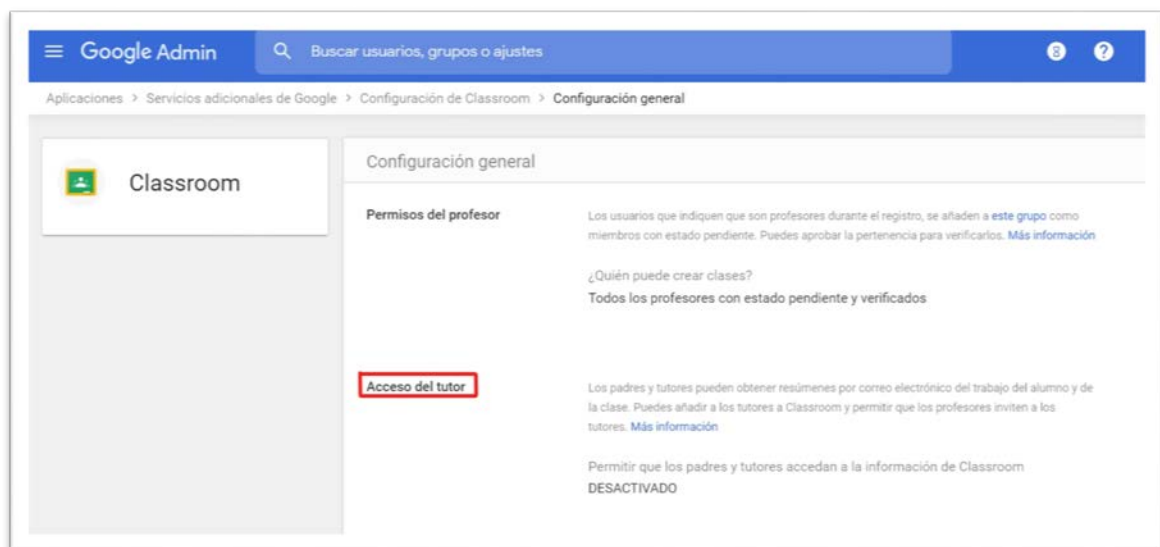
Google Admin

Buscar usuarios, grupos o ajustes

8

?

Aplicaciones > Servicios adicionales de Google > Configuración de Classroom > Configuración general

Classroom

Configuración general

Permisos del profesor

Los usuarios que indiquen que son profesores durante el registro, se añaden a este grupo como miembros con estado pendiente. Puedes aprobar la pertenencia para verificarlos. Más información

¿Quién puede crear clases?

Todos los profesores con estado pendiente y verificados

Acceso del tutor

Los padres y tutores pueden obtener resúmenes por correo electrónico del trabajo del alumno y de la clase. Puedes añadir a los tutores a Classroom y permitir que los profesores inviten a los tutores. Más información

Permitir que los padres y tutores accedan a la información de Classroom

DESACTIVADO